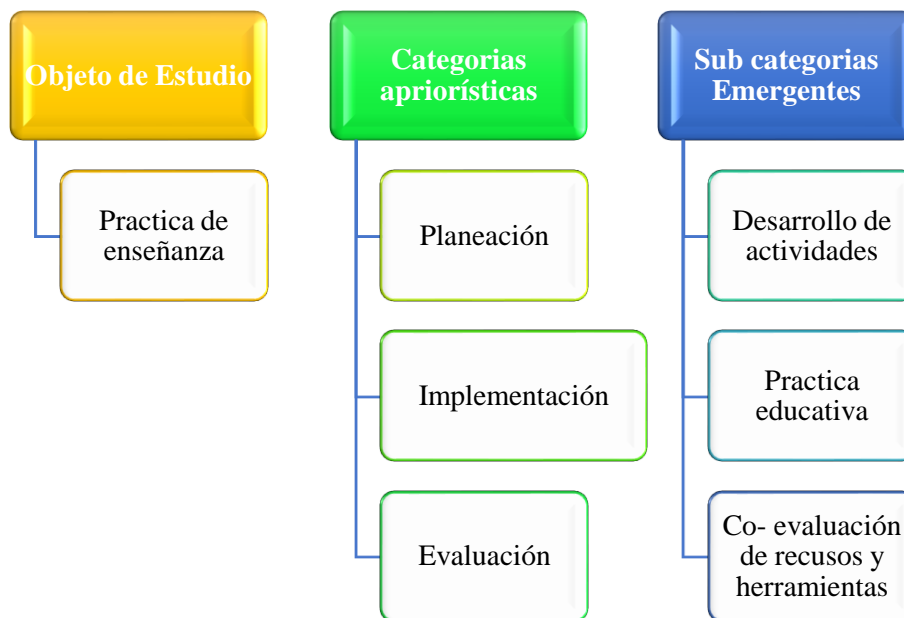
Objeto de Estudio

Practica de enseñanza

Categorias apriorísticas

Planeación

Implementación

Evaluación

Sub categorias Emergentes

Desarrollo de actividades

Practica educativa

Co- evaluación de recusos y herramientas